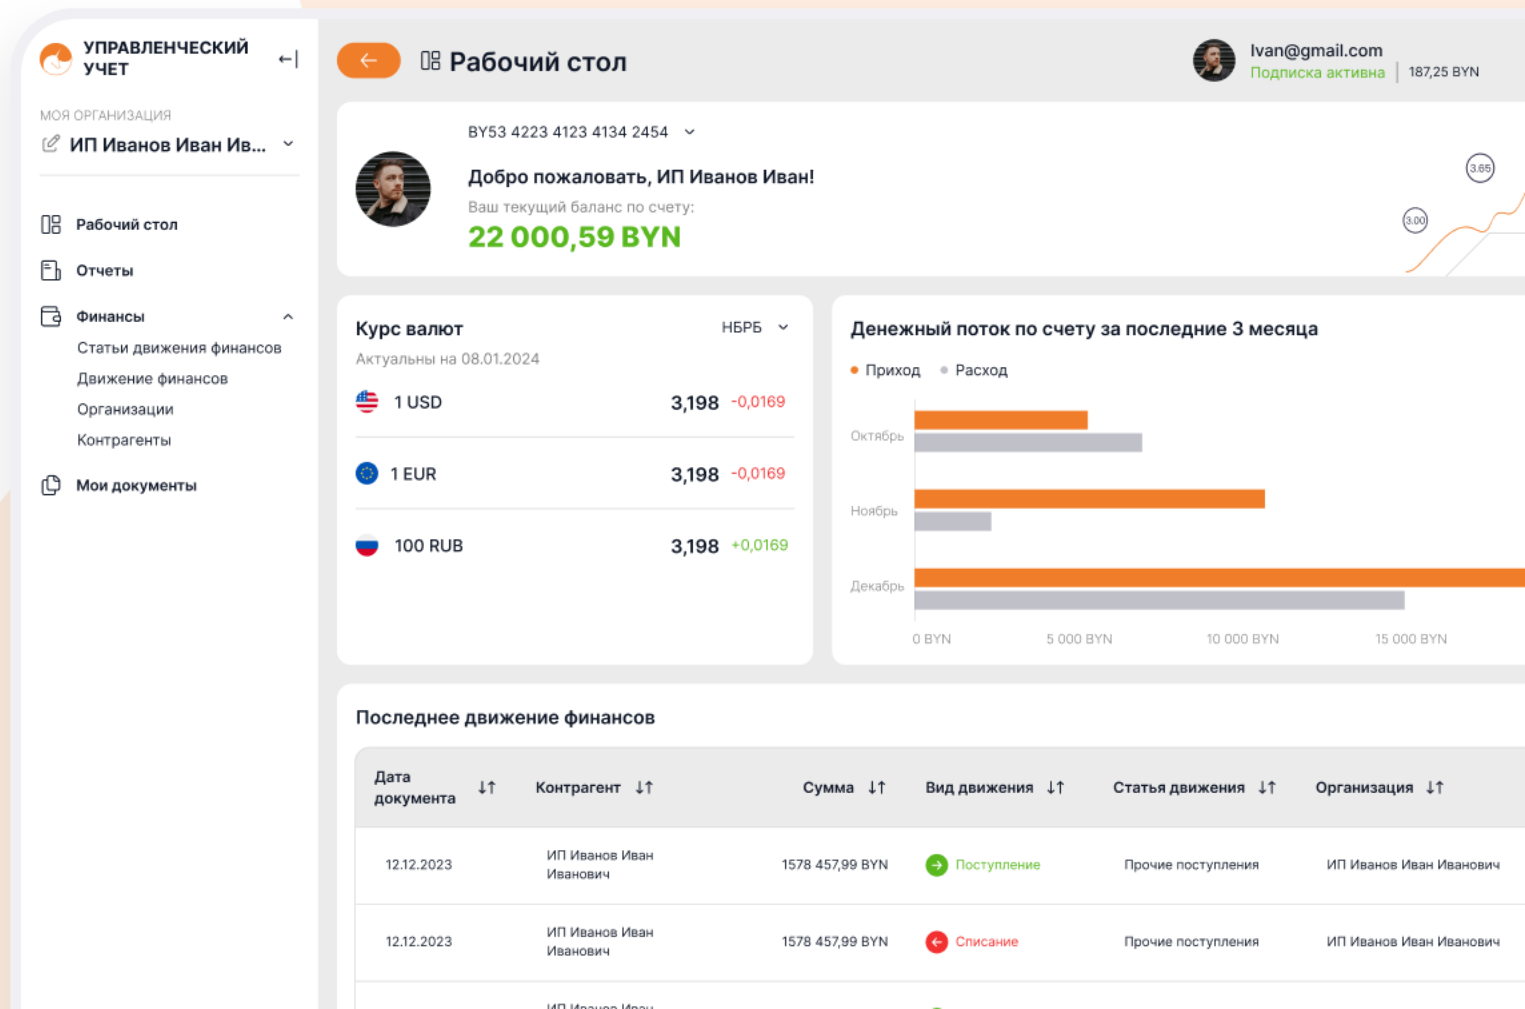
УПРАВЛЕНЧЕСКИЙ УЧЕТ

МОЯ ОРГАНИЗАЦИЯ
ИП Иванов Иван Ив...

Рабочий стол
Отчеты
Финансы
Статьи движения финансов
Движение финансов
Организации
Контрагенты
Мои документы

Рабочий стол

Ivan@gmail.com
Подписка активна | 187,25 BYN

BY53 4223 4123 4134 2454

Добро пожаловать, ИП Иванов Иван!
Ваш текущий баланс по счету:
22 000,59 BYN

3.65
3.00

Курс валют
НБРБ
Актуальны на 08.01.2024

| | | |
|---|---|---|
| 1 USD | 3,198 | -0,0169 |
| 1 EUR | 3,198 | -0,0169 |
| 100 RUB | 3,198 | +0,0169 |

Денежный поток по счету за последние 3 месяца
Приход Расход
Октябрь
Ноябрь
Декабрь
0 BYN 5 000 BYN 10 000 BYN 15 000 BYN

Последнее движение финансов

| Дата документа | Контрагент | Сумма | Вид движения | Статья движения | Организация |
|---|---|---|---|---|---|
| 12.12.2023 | ИП Иванов Иван Иванович | 1578 457,99 BYN | Поступление | Прочие поступления | ИП Иванов Иван Иванович |
| 12.12.2023 | ИП Иванов Иван Иванович | 1578 457,99 BYN | Списание | Прочие поступления | ИП Иванов Иван Иванович |
| | ИП Иванов Иван | | | | |